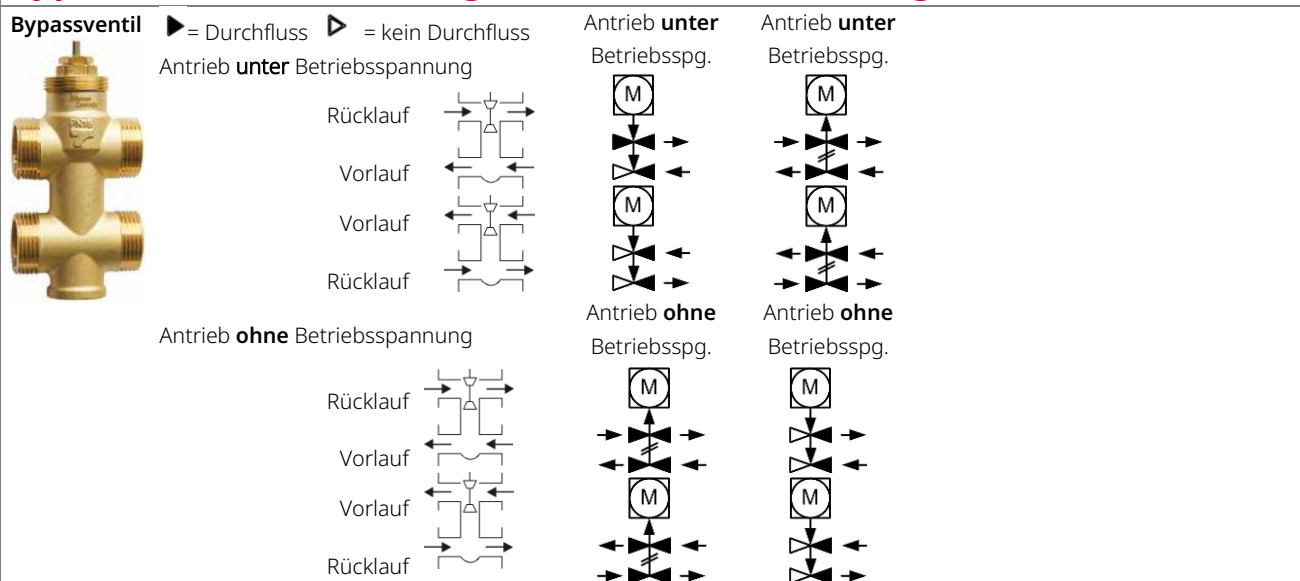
Bypassventil

▶ = Durchfluss ▷ = kein Durchfluss

Antrieb **unter** Betriebsspannung

Rücklauf

Vorlauf

Vorlauf

Rücklauf

Antrieb **unter** Betriebsspg.

M

M

Antrieb **unter** Betriebsspg.

M

M

Antrieb **ohne** Betriebsspannung

Rücklauf

Vorlauf

Vorlauf

Rücklauf

Antrieb **ohne** Betriebsspg.

M

M

Antrieb **ohne** Betriebsspg.

M

M